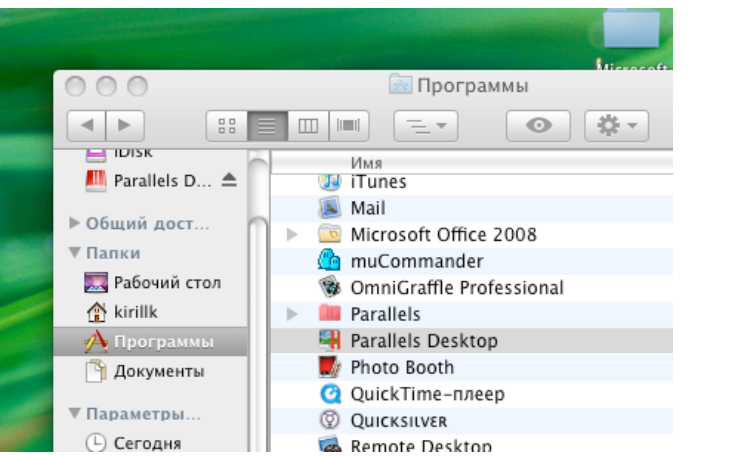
Microsoft

Программы

iDisk
Parallels D...
▶ Общий дост...
▼ Папки
Рабочий стол
kirillk
Программы
Документы
▼ Параметры...
Сегодня

Имя
iTunes
Mail
Microsoft Office 2008
muCommander
OmniGraffle Professional
Parallels
Parallels Desktop
Photo Booth
QuickTime-плеер
QUICKSILVER
Remote Desktop